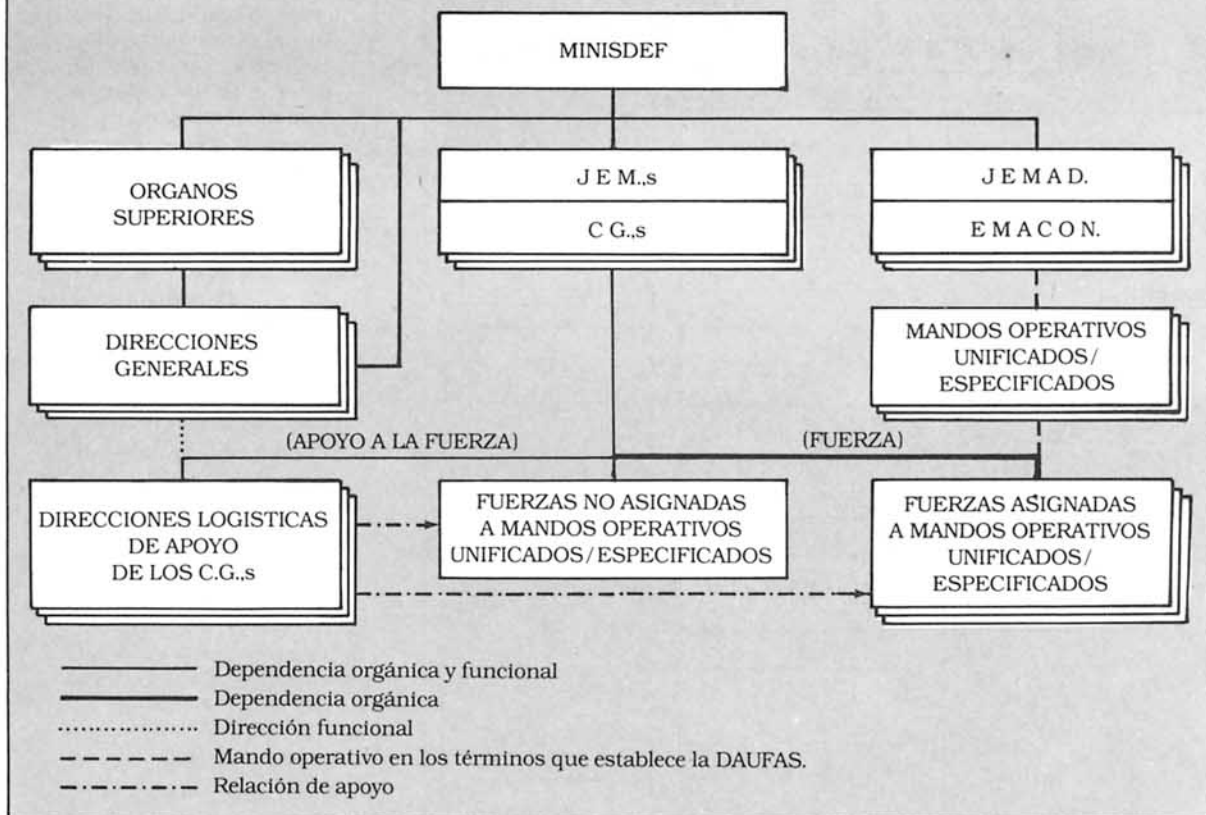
MINISDEF

ORGANOS SUPERIORES

J E M.,s

C G.,s

J E M A D.

E M A C O N.

DIRECCIONES GENERALES

MANDOS OPERATIVOS UNIFICADOS/ ESPECIFICADOS

(APOYO A LA FUERZA)

(FUERZA)

DIRECCIONES LOGISTICAS DE APOYO DE LOS C.G.,s

FUERZAS NO ASIGNADAS A MANDOS OPERATIVOS UNIFICADOS/ESPECIFICADOS

FUERZAS ASIGNADAS A MANDOS OPERATIVOS UNIFICADOS/ ESPECIFICADOS

Dependencia orgánica y funcional

Dependencia orgánica

Dirección funcional

Mando operativo en los términos que establece la DAUFAS.

Relación de apoyo